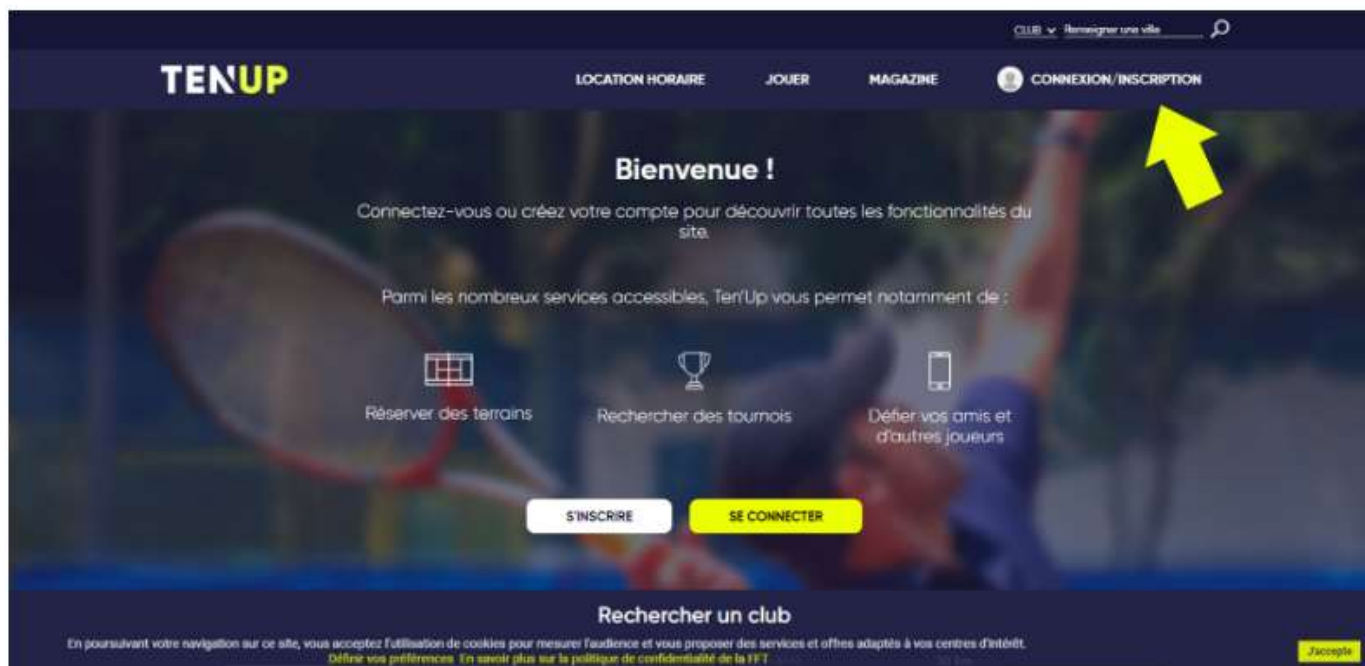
CLUB Renseigner une ville

TENUP

LOCATION HORAIRE JOUER MAGAZINE CONNEXION/INSCRIPTION

Bienvenue !

Connectez-vous ou créez votre compte pour découvrir toutes les fonctionnalités du site.

Parmi les nombreux services accessibles, Ten'Up vous permet notamment de :

Réserver des terrains

Rechercher des tournois

Défier vos amis et d'autres joueurs

S'INSCRIRE SE CONNECTER

Rechercher un club

En poursuivant votre navigation sur ce site, vous acceptez l'utilisation de cookies pour mesurer l'audience et vous proposer des services et offres adaptés à vos centres d'intérêt.
Définir vos préférences En savoir plus sur la politique de confidentialité de la FFT

J'accepte